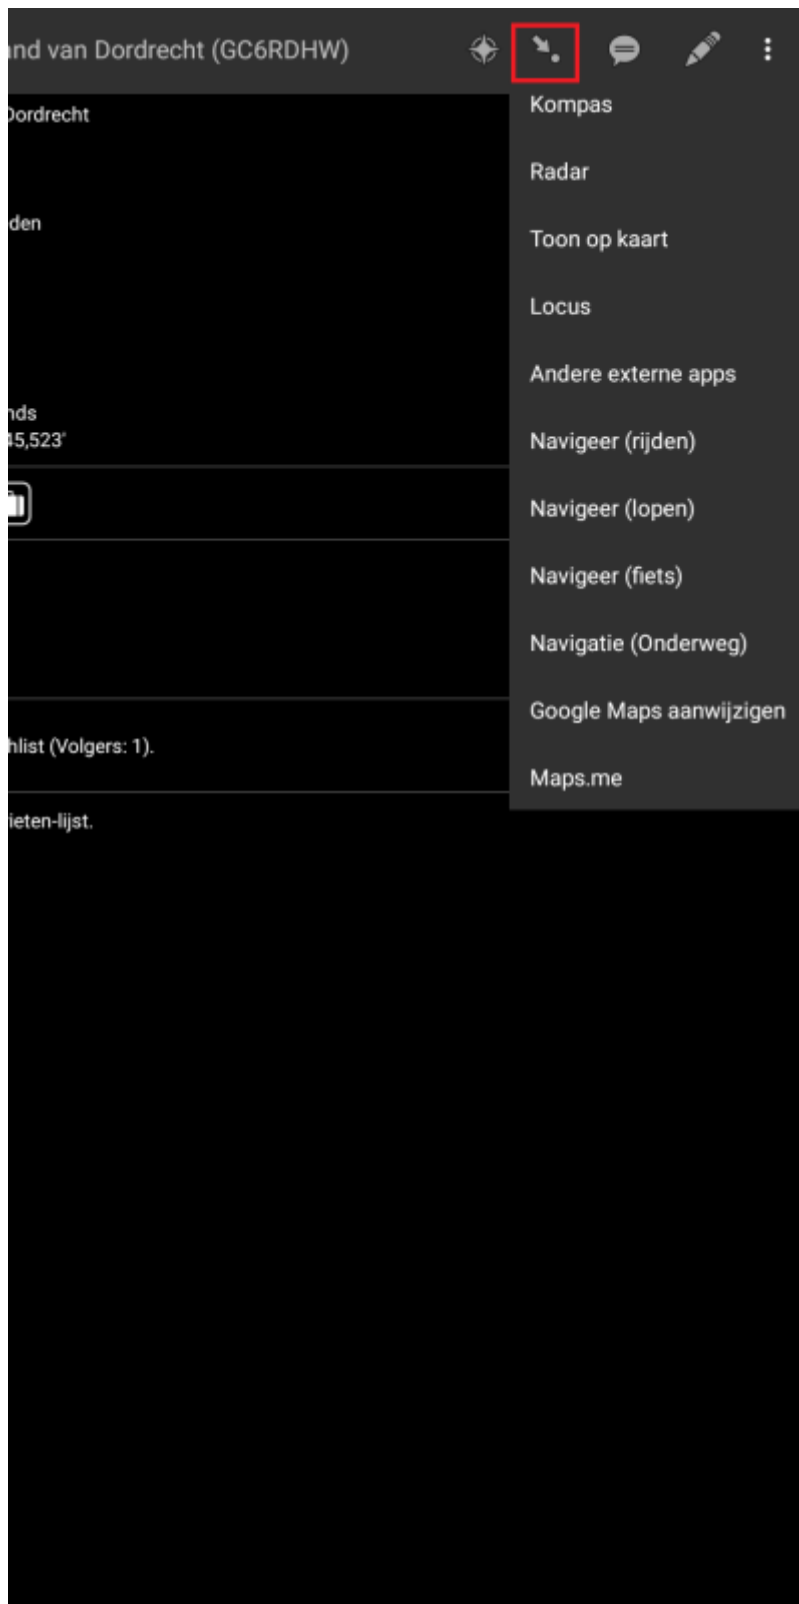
nd van Dordrecht (GC6RDHW)

Dordrecht

den

nds
45,523'

hlist (Volgers: 1).

ieten-lijst.

Kompas

Radar

Toon op kaart

Locus

Andere externe apps

Navigeer (rijden)

Navigeer (lopen)

Navigeer (fiets)

Navigatie (Onderweg)

Google Maps aanwijzigen

Maps.me